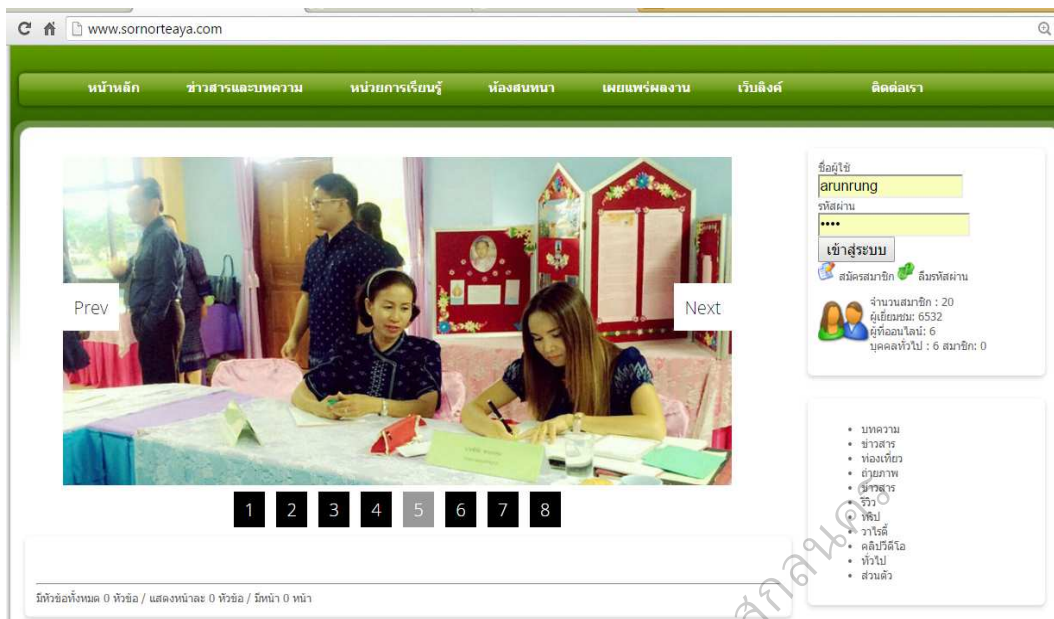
www.sornorteaya.com

หน้าหลัก ข่าวสารและบทความ หน่วยการเรียนรู้ ห้องสนทนา เผยแพร่ผลงาน เว็บลิงค์ ติดต่อเรา

Prev Next

1 2 3 4 5 6 7 8

มีหัวข้อทั้งหมด 0 หัวข้อ / แสดงหน้าละ 0 หัวข้อ / มีหน้า 0 หน้า

ชื่อผู้ใช้
arunrung
รหัสผ่าน
••••
เข้าสู่ระบบ
สมัครสมาชิก ลืมรหัสผ่าน

จำนวนสมาชิก : 20
ผู้เยี่ยมชม: 6532
ผู้ที่ออนไลน์: 6
บุคคลทั่วไป : 6 สมาชิก: 0

• บทความ
• ข่าวสาร
• ท่องเที่ยว
• ถ่ายภาพ
• นิตยสาร
• รีวิว
• ทิปส์
• วาไรตี้
• คลิปวีดีโอ
• ทั่วไป
• ส่วนตัว